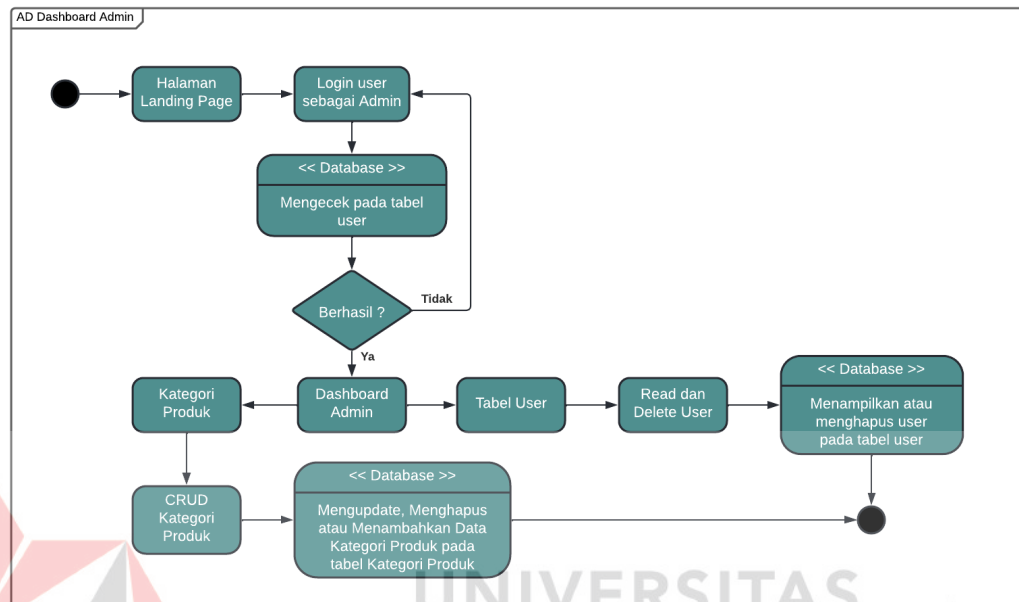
AD Dashboard Admin

Halaman Landing Page

Login user sebagai Admin

<< Database >>

Mengecek pada tabel user

Berhasil ?

Tidak

Ya

Kategori Produk

Dashboard Admin

Tabel User

Read dan Delete User

<< Database >>

Menampilkan atau menghapus user pada tabel user

CRUD Kategori Produk

<< Database >>

Mengupdate, Menghapus atau Menambahkan Data Kategori Produk pada tabel Kategori Produk

UNIVERSITAS